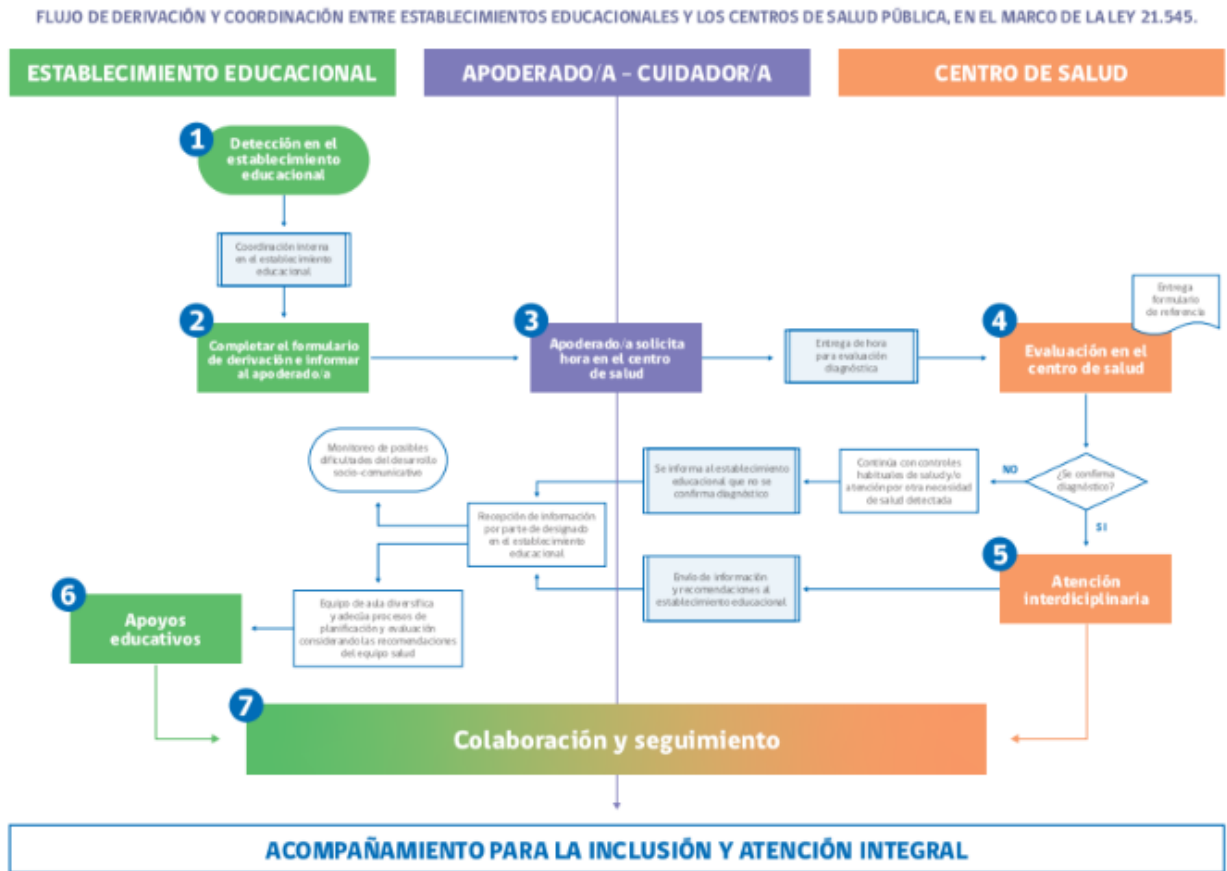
FLUJO DE DERIVACIÓN Y COORDINACIÓN ENTRE ESTABLECIMIENTOS EDUCACIONALES Y LOS CENTROS DE SALUD PÚBLICA, EN EL MARCO DE LA LEY 21.545.

ESTABLECIMIENTO EDUCACIONAL

APODERADO/A – CUIDADOR/A

CENTRO DE SALUD

1 Detección en el establecimiento educacional

Coordinación interna en el establecimiento educacional

2 Completar el formulario de derivación e informar al apoderado/a

3 Apoderado/a solicita hora en el centro de salud

Entrega de hora para evaluación diagnóstica

Entrega formulario de referencia

4 Evaluación en el centro de salud

¿Se confirma diagnóstico?

NO

SI

Continúa con controles habituales de salud y/o atención por otra necesidad de salud detectada

Se informa al establecimiento educacional que no se confirma diagnóstico

Monitoreo de posibles dificultades del desarrollo socio-comunicativo

Recepción de información por parte de designado en el establecimiento educacional

5 Atención interdiciplinaria

Envío de información y recomendaciones al establecimiento educacional

Equipo de aula diversifica y adecúa procesos de planificación y evaluación considerando las recomendaciones del equipo salud

6 Apoyos educativos

7 Colaboración y seguimiento

ACOMPAÑAMIENTO PARA LA INCLUSIÓN Y ATENCIÓN INTEGRAL